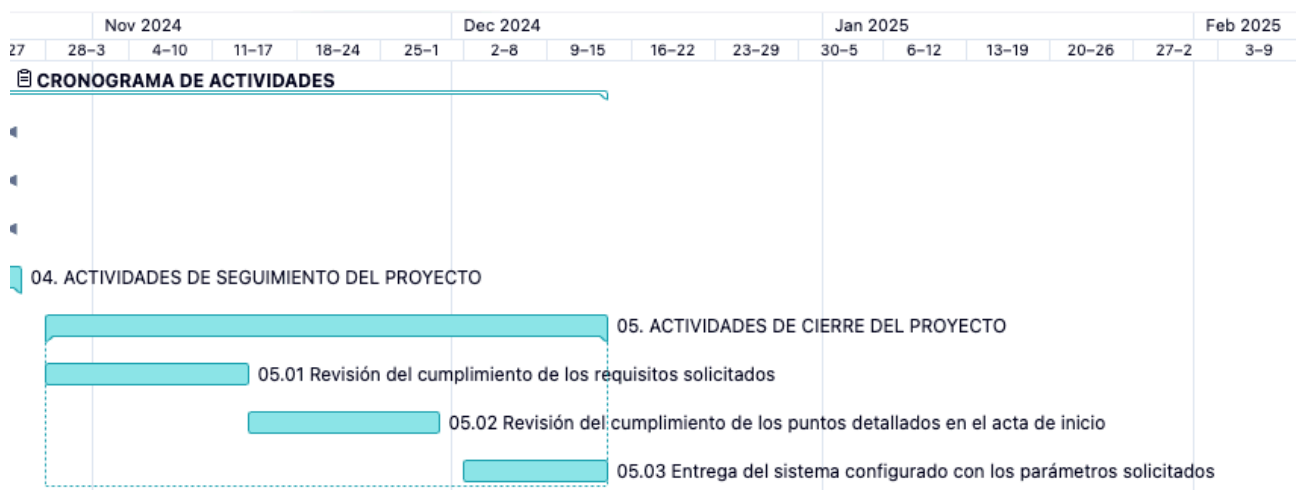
Nov 2024 | Dec 2024 | Jan 2025 | Feb 2025

27 | 28–3 | 4–10 | 11–17 | 18–24 | 25–1 | 2–8 | 9–15 | 16–22 | 23–29 | 30–5 | 6–12 | 13–19 | 20–26 | 27–2 | 3–9

CRONOGRAMA DE ACTIVIDADES

04. ACTIVIDADES DE SEGUIMIENTO DEL PROYECTO

05. ACTIVIDADES DE CIERRE DEL PROYECTO

05.01 Revisión del cumplimiento de los requisitos solicitados

05.02 Revisión del cumplimiento de los puntos detallados en el acta de inicio

05.03 Entrega del sistema configurado con los parámetros solicitados